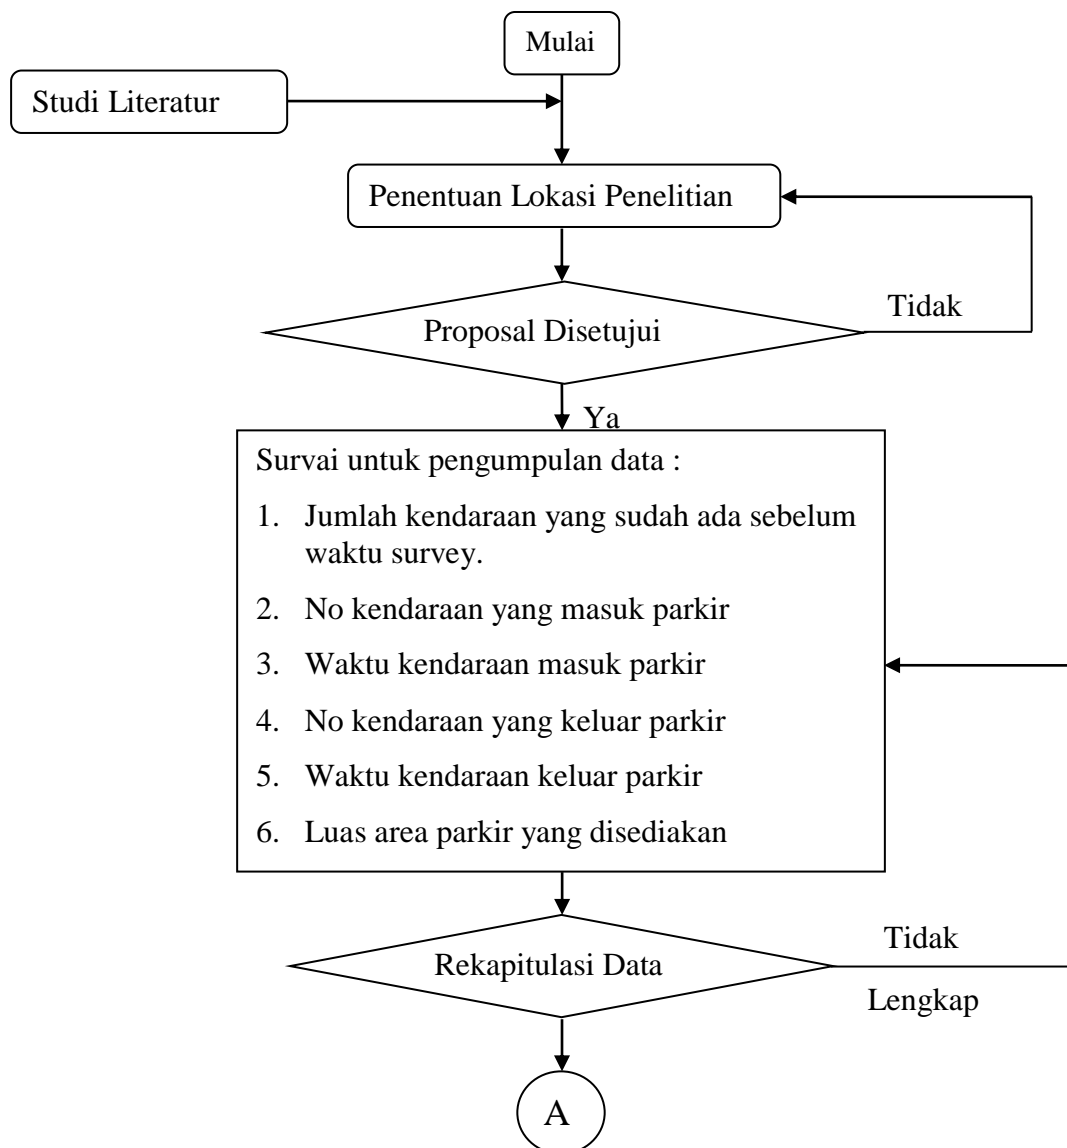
Mulai

Studi Literatur

Penentuan Lokasi Penelitian

Proposal Disetujui

Tidak

Ya

Survai untuk pengumpulan data :

1. Jumlah kendaraan yang sudah ada sebelum waktu survey.
2. No kendaraan yang masuk parkir
3. Waktu kendaraan masuk parkir
4. No kendaraan yang keluar parkir
5. Waktu kendaraan keluar parkir
6. Luas area parkir yang disediakan

Rekapitulasi Data

Tidak

Lengkap

A